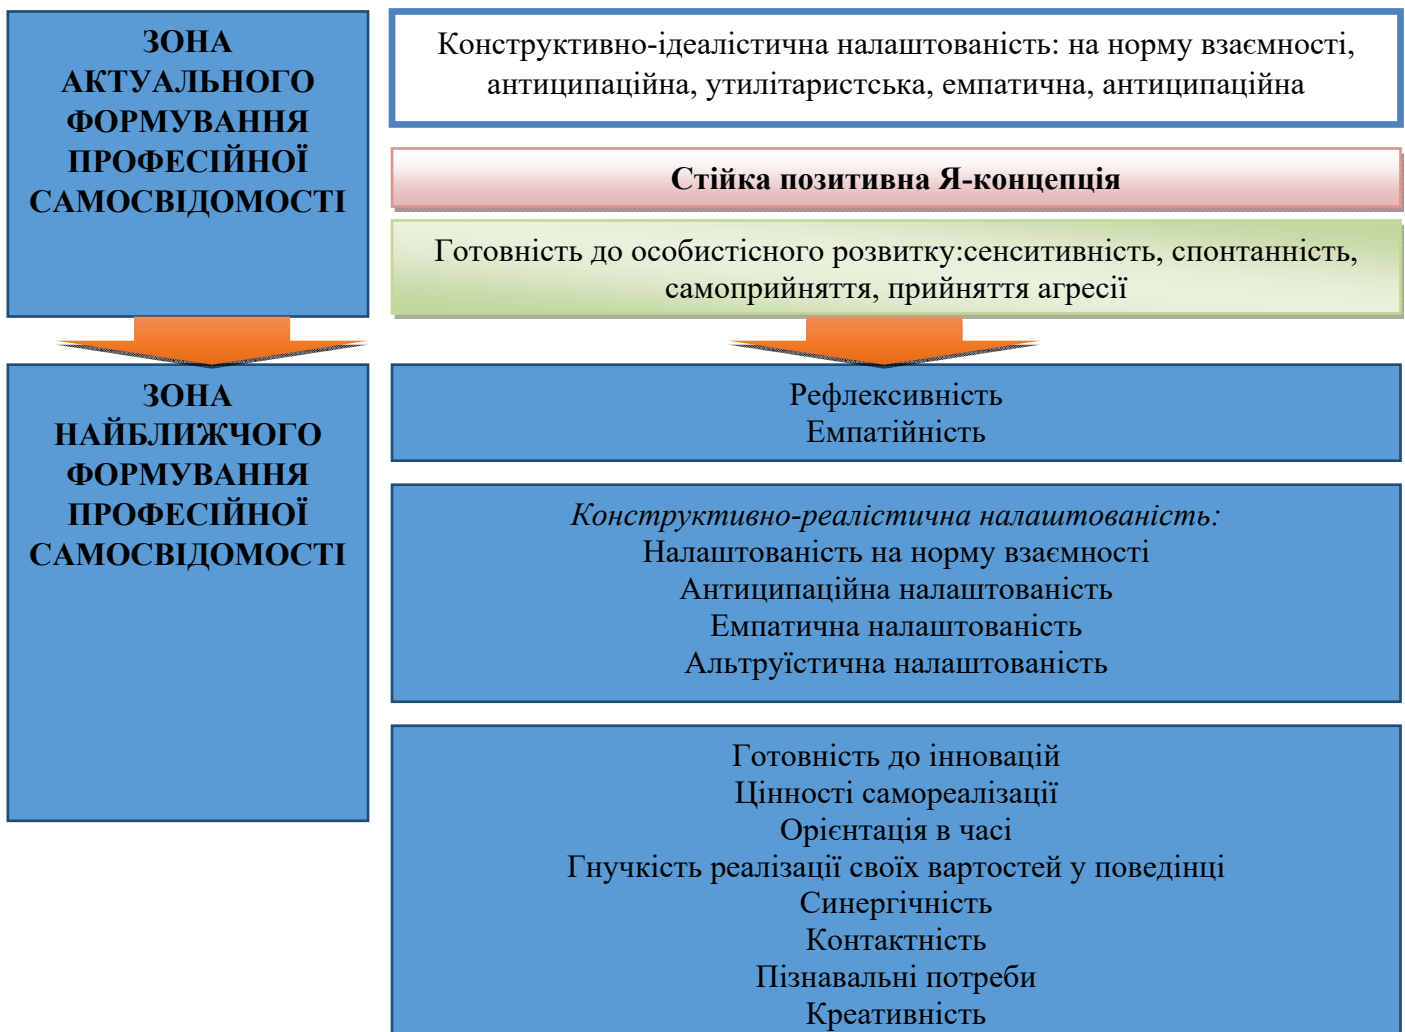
ЗОНА АКТУАЛЬНОГО ФОРМУВАННЯ ПРОФЕСІЙНОЇ САМОСВІДОМОСТІ

Конструктивно-ідеалістична налаштованість: на норму взаємності, антиципаційна, утилітаристська, емпатична, антиципаційна

Стійка позитивна Я-концепція

Готовність до особистісного розвитку:сенситивність, спонтанність, самоприйняття, прийняття агресії

ЗОНА НАЙБЛИЖЧОГО ФОРМУВАННЯ ПРОФЕСІЙНОЇ САМОСВІДОМОСТІ

Рефлексивність
Емпатійність

Конструктивно-реалістична налаштованість:
Налаштованість на норму взаємності
Антиципаційна налаштованість
Емпатична налаштованість
Альтруїстична налаштованість

Готовність до інновацій
Цінності самореалізації
Орієнтація в часі
Гнучкість реалізації своїх вартостей у поведінці
Синергічність
Контактність
Пізнавальні потреби
Креативність